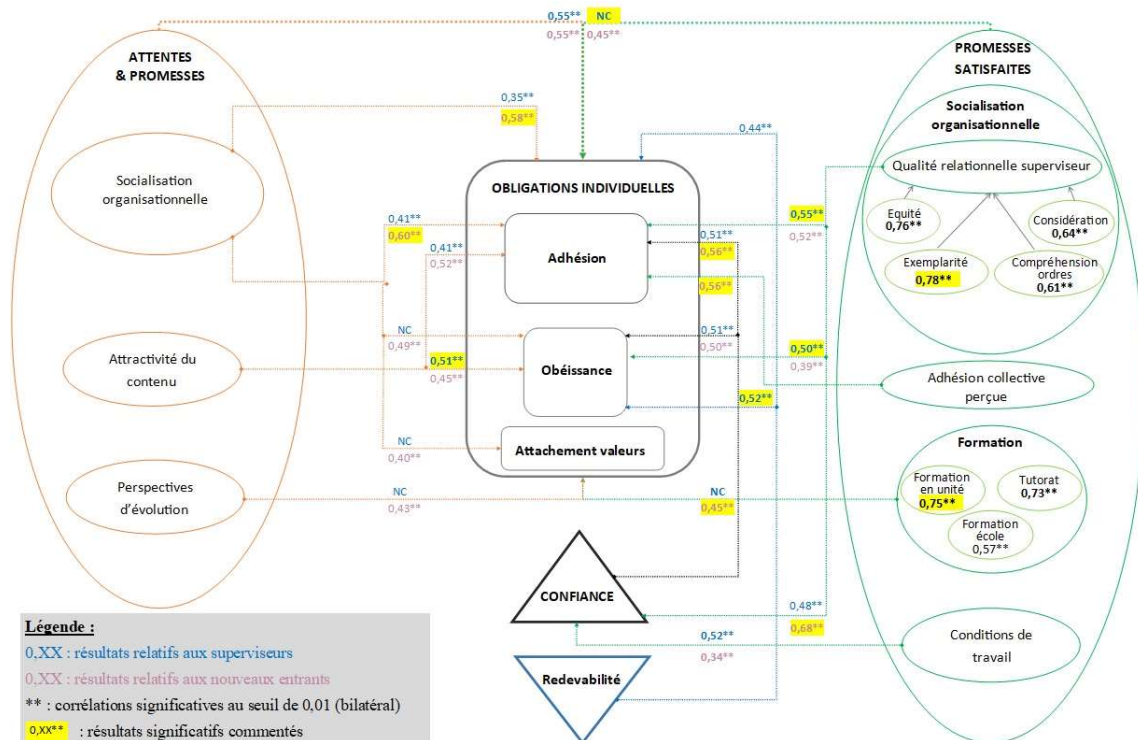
0,55** NC
0,55** 0,45**

ATTENTES & PROMESSES

Socialisation organisationnelle

Attractivité du contenu

Perspectives d'évolution

0,35**
0,58**

0,44**

OBLIGATIONS INDIVIDUELLES

0,41**
0,60**

0,41**
0,52**

Adhésion

0,51**
0,56**
0,56**

NC
0,49**

0,51**
0,45**

Obéissance

0,51**
0,50**

0,52**

NC
0,40**

Attachement valeurs

NC
0,43**

NC
0,45**

CONFIANCE

Redevabilité

0,48**
0,68**

0,52**
0,34**

0,55**
0,52**

0,50**
0,39**

PROMESSES SATISFAITES

Socialisation organisationnelle

Qualité relationnelle superviseur

Equité
0,76**

Considération
0,64**

Exemplarité
0,78**

Compréhension ordres
0,61**

Adhésion collective perçue

Formation

Formation en unité
0,75**

Tutorat
0,73**

Formation école
0,57**

Conditions de travail

Légende :
0,XX : résultats relatifs aux superviseurs
0,XX : résultats relatifs aux nouveaux entrants
** : corrélations significatives au seuil de 0,01 (bilatéral)
0,XX** : résultats significatifs commentés